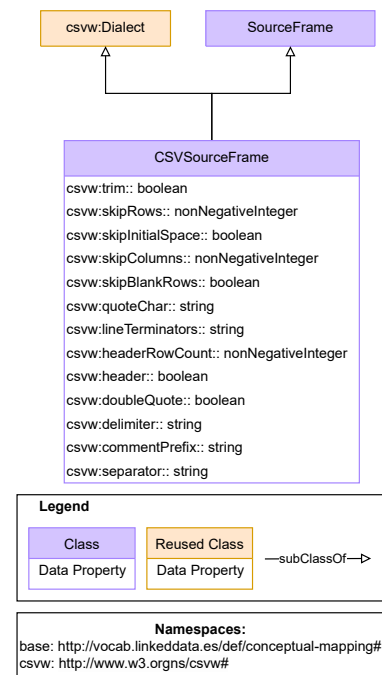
csvw:Dialect

SourceFrame

CSVSourceFrame

csvw:trim:: boolean
csvw:skipRows:: nonNegativeInteger
csvw:skipInitialSpace:: boolean
csvw:skipColumns:: nonNegativeInteger
csvw:skipBlankRows:: boolean
csvw:quoteChar:: string
csvw:lineTerminators:: string
csvw:headerRowCount:: nonNegativeInteger
csvw:header:: boolean
csvw:doubleQuote:: boolean
csvw:delimiter:: string
csvw:commentPrefix:: string
csvw:separator:: string

Legend

Class
Data Property

Reused Class
Data Property

subClassOf

Namespaces:
base: http://vocab.linkeddata.es/def/conceptual-mapping#
csvw: http://www.w3.orgns/csvw#